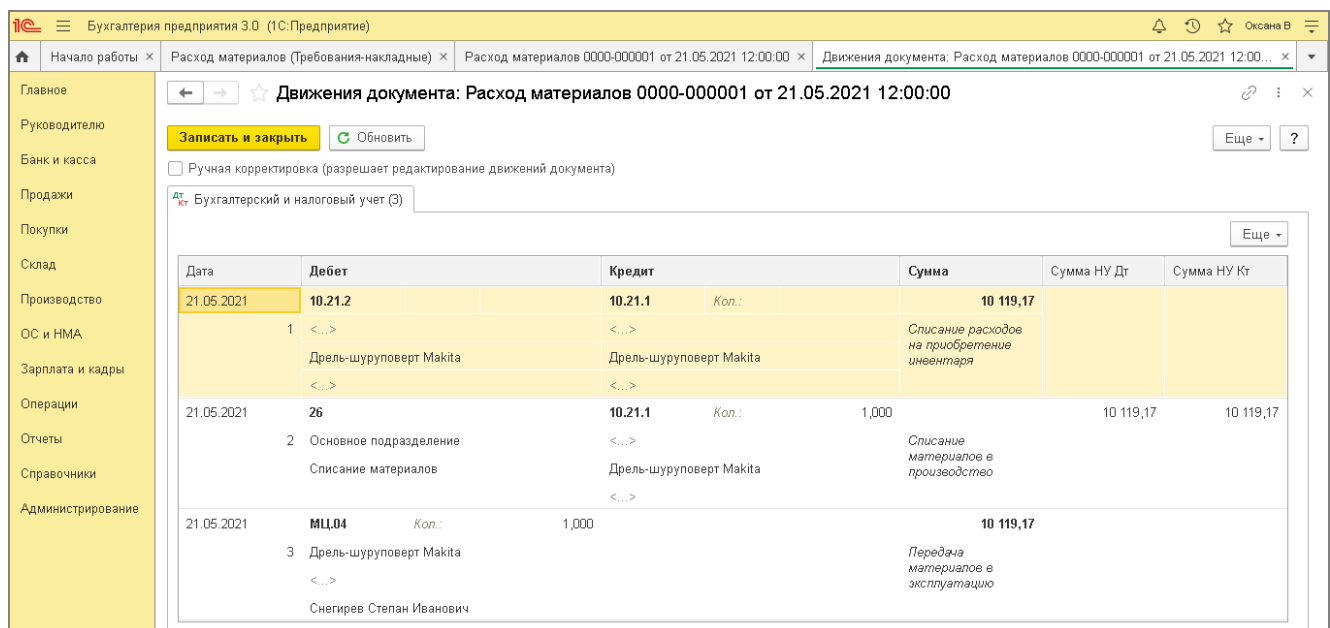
1С Бухгалтерия предприятия 3.0 (1С:Предприятие) Оксана В

Начало работы × | Расход материалов (Требования-накладные) × | Расход материалов 0000-000001 от 21.05.2021 12:00:00 × | Движения документа: Расход материалов 0000-000001 от 21.05.2021 12:00... ×

Главное
Руководителю
Банк и касса
Продажи
Покупки
Склад
Производство
ОС и НМА
Зарплата и кадры
Операции
Отчеты
Справочники
Администрирование

Движения документа: Расход материалов 0000-000001 от 21.05.2021 12:00:00

Записать и закрыть | Обновить | Еще | ?

Ручная корректировка (разрешает редактирование движений документа)

Дт Кт Бухгалтерский и налоговый учет (3)

Еще

| Дата | Дебет | | Кредит | | Сумма | Сумма НУ Дт | Сумма НУ Кт |
|---|---|---|---|---|---|---|---|
| 21.05.2021 | 10.21.2 | | 10.21.1 | Кол.: | 10 119,17 | | |
| 1 | <...> | | <...> | | Списание расходов на приобретение инвентаря | | |
| | Дрель-шуруповерт Makita | | Дрель-шуруповерт Makita | | | | |
| | <...> | | <...> | | | | |
| 21.05.2021 | 26 | | 10.21.1 | Кол.: 1,000 | | 10 119,17 | 10 119,17 |
| 2 | Основное подразделение | | <...> | | Списание материалов в производство | | |
| | Списание материалов | | Дрель-шуруповерт Makita | | | | |
| | | | <...> | | | | |
| 21.05.2021 | МЦ.04 | Кол.: 1,000 | | | 10 119,17 | | |
| 3 | Дрель-шуруповерт Makita | | | | Передача материалов в эксплуатацию | | |
| | <...> | | | | | | |
| | Снегирев Степан Иванович | | | | | | |